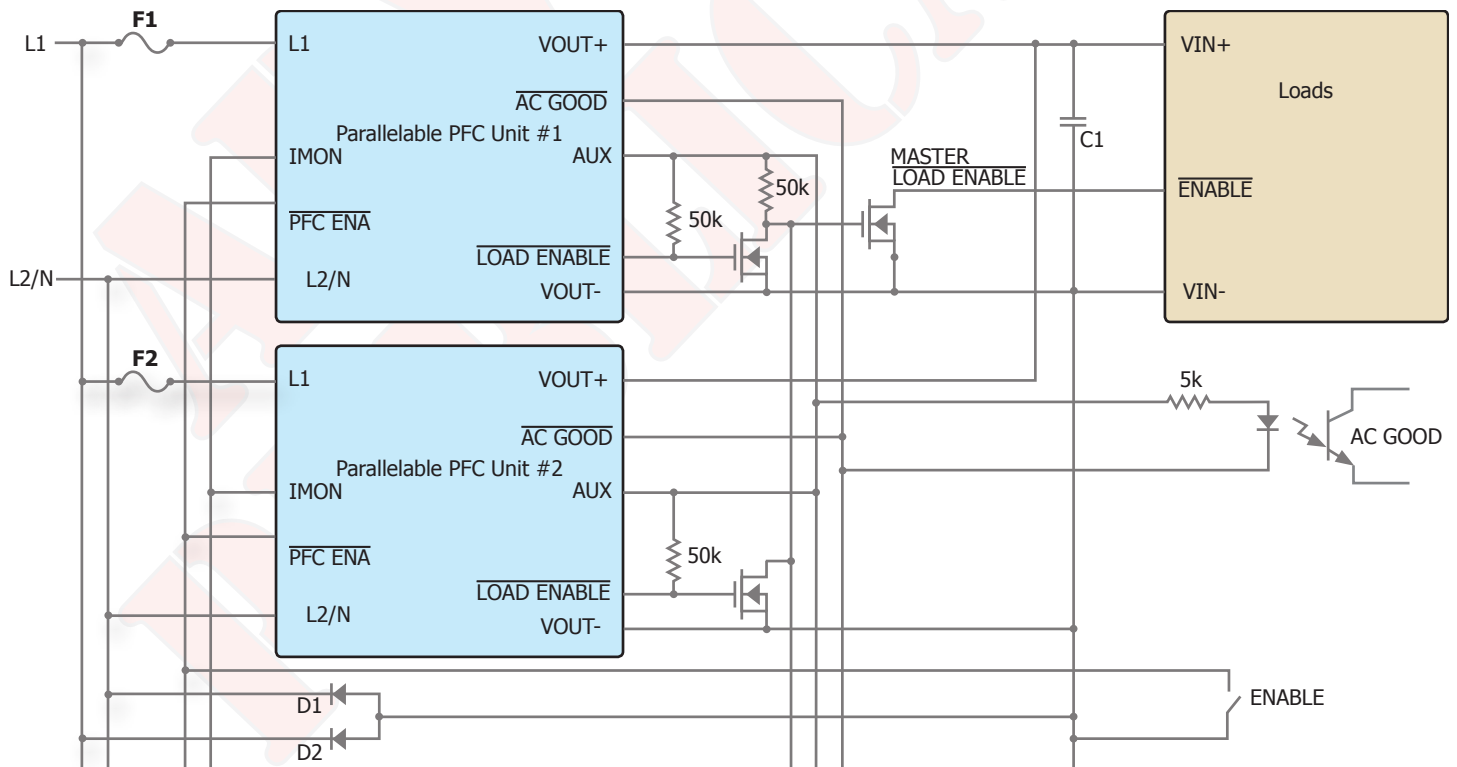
L1
F1
L1
VOUT+
$\overline{\text{AC GOOD}}$
Parallelable PFC Unit #1
IMON
AUX
$\overline{\text{PFC ENA}}$
$\overline{\text{LOAD ENABLE}}$
L2/N
L2/N
VOUT-
50k
50k
MASTER
$\overline{\text{LOAD ENABLE}}$
C1
VIN+
Loads
$\overline{\text{ENABLE}}$
VIN-
F2
L1
VOUT+
$\overline{\text{AC GOOD}}$
Parallelable PFC Unit #2
IMON
AUX
$\overline{\text{PFC ENA}}$
$\overline{\text{LOAD ENABLE}}$
L2/N
VOUT-
50k
5k
AC GOOD
ENABLE
D1
D2